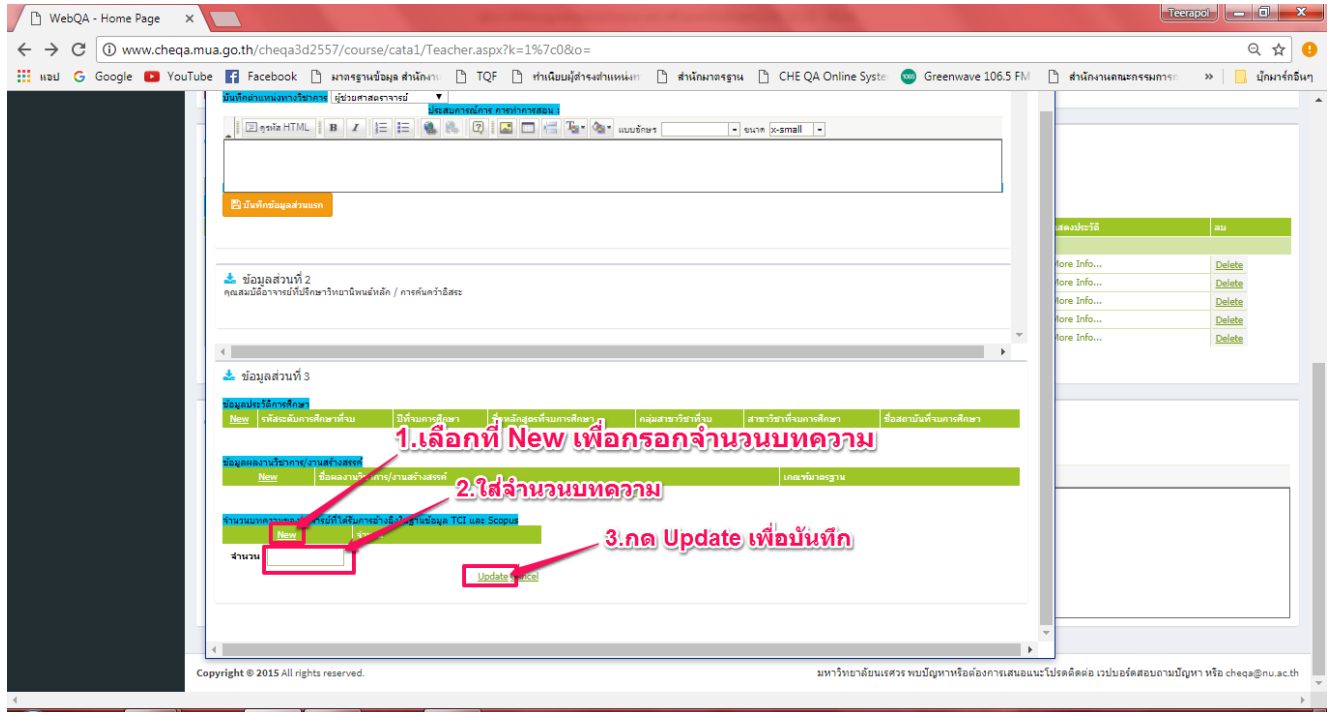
WebQA - Home Page ×

Teerapol

www.cheqa.mua.go.th/cheqa3d2557/course/cata1/Teacher.aspx?k=1%7c0&o=

แอป Google YouTube Facebook มาตรฐานข้อมูล สำนักงาน TQF ทำเนียบผู้ดำรงตำแหน่ง สำนักมาตรฐาน CHE QA Online Syste Greenwave 106.5 FM สำนักงานคณะกรรมการ » บุ๊กมาร์กอื่นๆ

บันทึกตำแหน่งทางวิชาการ ผู้ช่วยศาสตราจารย์

ประสบการณ์การ การทำการสอน :

รูปแบบ HTML B I แบบอักษร ขนาด x-small

บันทึกข้อมูลส่วนแรก

ข้อมูลส่วนที่ 2
คุณสมบัติอาจารย์ที่ปรึกษาวิทยานิพนธ์หลัก / การค้นคว้าอิสระ

ข้อมูลส่วนที่ 3

ข้อมูลประวัติการศึกษา

| New | รหัสระดับการศึกษาที่จบ | ปีที่จบการศึกษา | ชื่อหลักสูตรที่จบการศึกษา | กลุ่มสาขาวิชาที่จบ | สาขาวิชาที่จบการศึกษา | ชื่อสถาบันที่จบการศึกษา |
|---|---|---|---|---|---|---|

1.เลือกที่ New เพื่อกรอกจำนวนบทความ

ข้อมูลผลงานวิชาการ/งานสร้างสรรค์

| New | ชื่อผลงานวิชาการ/งานสร้างสรรค์ | เกณฑ์มาตรฐาน |
|---|---|---|

2.ใส่จำนวนบทความ

จำนวนบทความของอาจารย์ที่ได้รับการอ้างอิงในฐานข้อมูล TCI และ Scopus

New

3.กด Update เพื่อบันทึก

จำนวน

Update Cancel

แสดงประวัติ | ลบ
More Info... Delete
More Info... Delete
More Info... Delete
More Info... Delete
More Info... Delete

Copyright © 2015 All rights reserved.

มหาวิทยาลัยนเรศวร พบปัญหาหรือต้องการเสนอแนะโปรดติดต่อ เวปบอร์ดสอบถามปัญหา หรือ cheqa@nu.ac.th